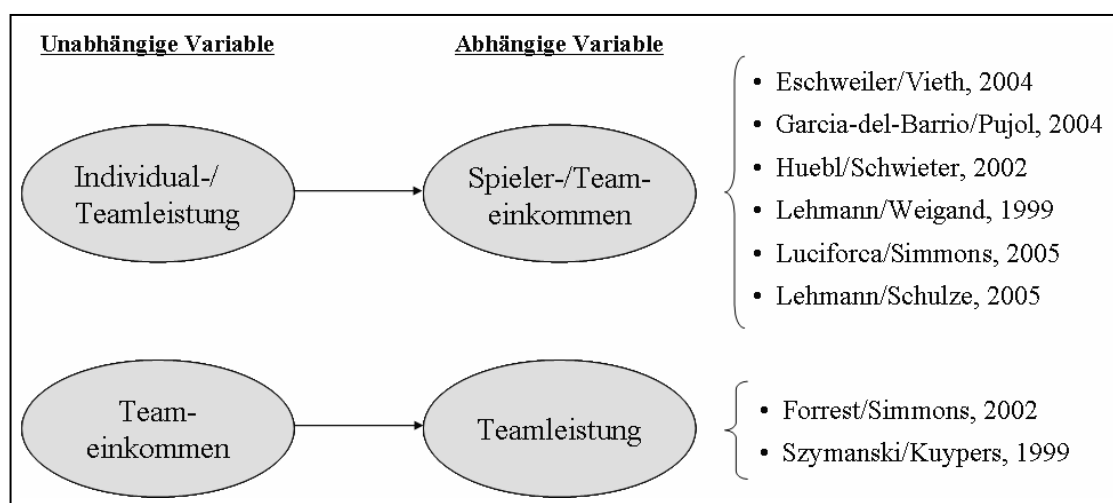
Unabhängige Variable

Abhängige Variable

Individual-/ Teamleistung

Spieler-/Team-einkommen

- Eschweiler/Vieth, 2004
- Garcia-del-Barrio/Pujol, 2004
- Huebl/Schwieter, 2002
- Lehmann/Weigand, 1999
- Luciforca/Simmons, 2005
- Lehmann/Schulze, 2005

Team-einkommen

Teamleistung

- Forrest/Simmons, 2002
- Szymanski/Kuypers, 1999